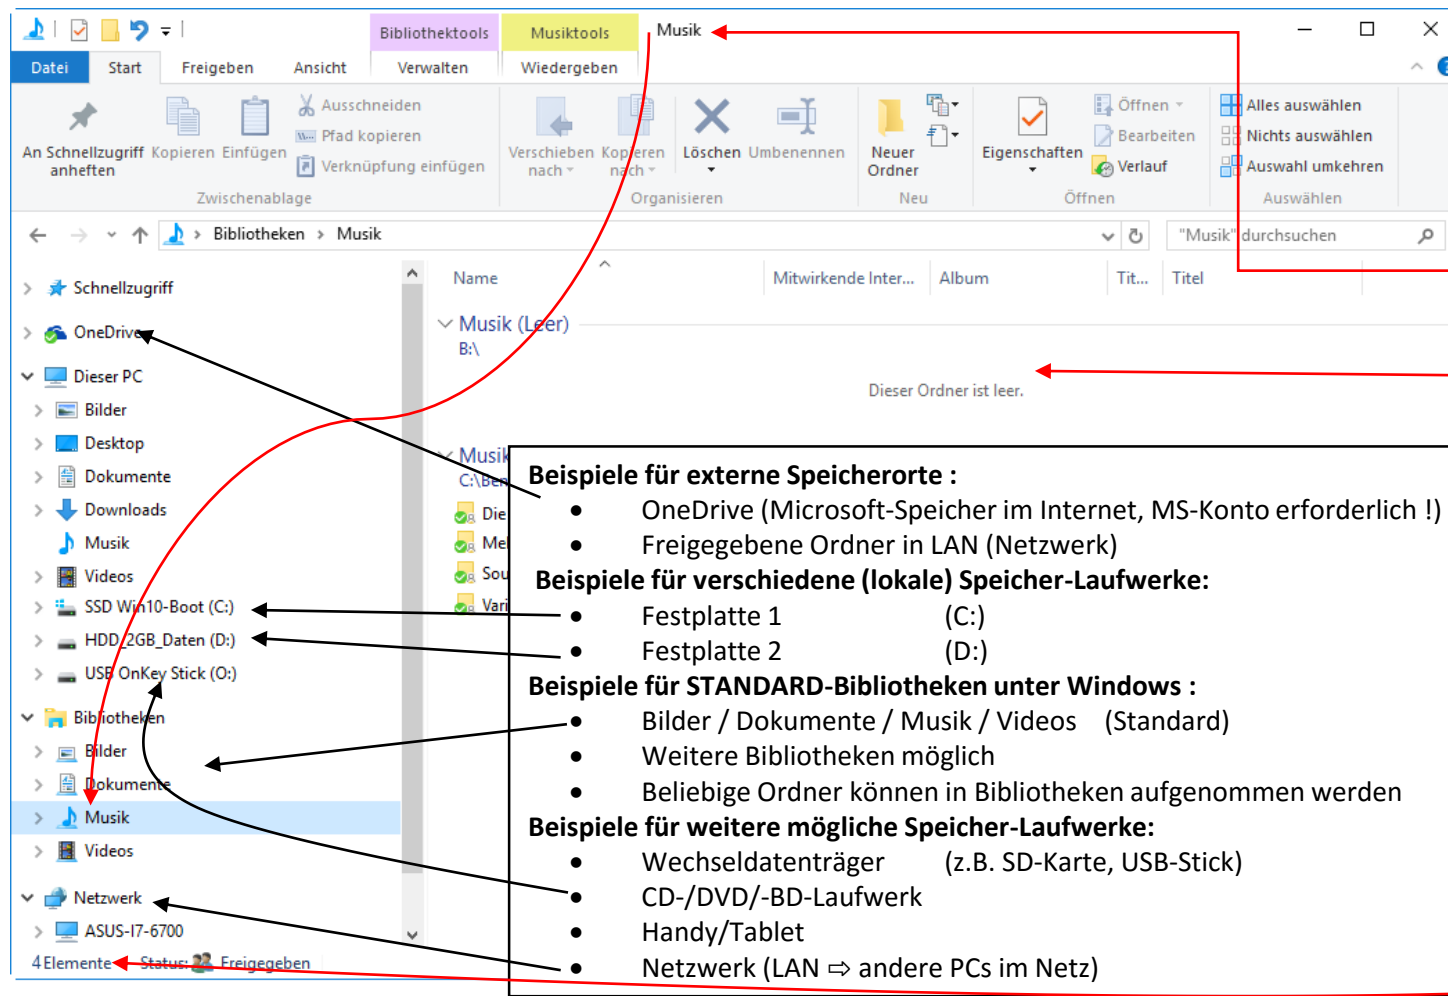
Bibliothektools Musiktools Musik

Datei Start Freigeben Ansicht Verwalten Wiedergeben

An Schnellzugriff anheften Kopieren Einfügen Ausschneiden Pfad kopieren Verknüpfung einfügen Zwischenablage

Verschieben nach Kopieren nach Löschen Umbenennen Organisieren

Neuer Ordner Neu

Eigenschaften Öffnen Bearbeiten Verlauf Öffnen

Alles auswählen Nichts auswählen Auswahl umkehren Auswählen

Bibliotheken > Musik

"Musik" durchsuchen

Schnellzugriff
OneDrive
Dieser PC
Bilder
Desktop
Dokumente
Downloads
Musik
Videos
SSD Win10-Boot (C:)
HDD_2GB_Daten (D:)
USB OnKey Stick (O:)
Bibliotheken
Bilder
Dokumente
Musik
Videos
Netzwerk
ASUS-I7-6700

4 Elemente Status: Freigegeben

Name Mitwirkende Inter... Album Tit... Titel

Musik (Leer)
B:\

Dieser Ordner ist leer.

Musik
C:\Ben
Die
Mel
Sou
Vari

**Beispiele für externe Speicherorte :**
- OneDrive (Microsoft-Speicher im Internet, MS-Konto erforderlich !)
- Freigegebene Ordner in LAN (Netzwerk)

**Beispiele für verschiedene (lokale) Speicher-Laufwerke:**
- Festplatte 1 (C:)
- Festplatte 2 (D:)

**Beispiele für STANDARD-Bibliotheken unter Windows :**
- Bilder / Dokumente / Musik / Videos (Standard)
- Weitere Bibliotheken möglich
- Beliebige Ordner können in Bibliotheken aufgenommen werden

**Beispiele für weitere mögliche Speicher-Laufwerke:**
- Wechseldatenträger (z.B. SD-Karte, USB-Stick)
- CD-/DVD/-BD-Laufwerk
- Handy/Tablet
- Netzwerk (LAN ⇨ andere PCs im Netz)